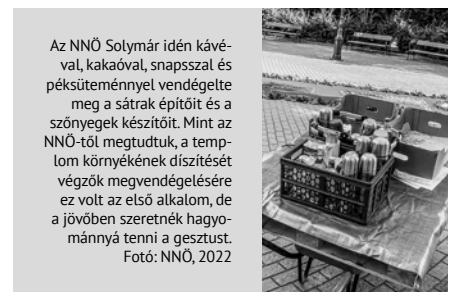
Az NNÖ Solymár idén kávéval, kakaóval, snapsszal és péksüteménnyel vendégelte meg a sátrak építőit és a szőnyegek készítőit. Mint az NNÖ-től megtudtuk, a templom környékének díszítését végzők megvendégelésére ez volt az első alkalom, de a jövőben szeretnék hagyománnyá tenni a gesztust. Fotó: NNÖ, 2022